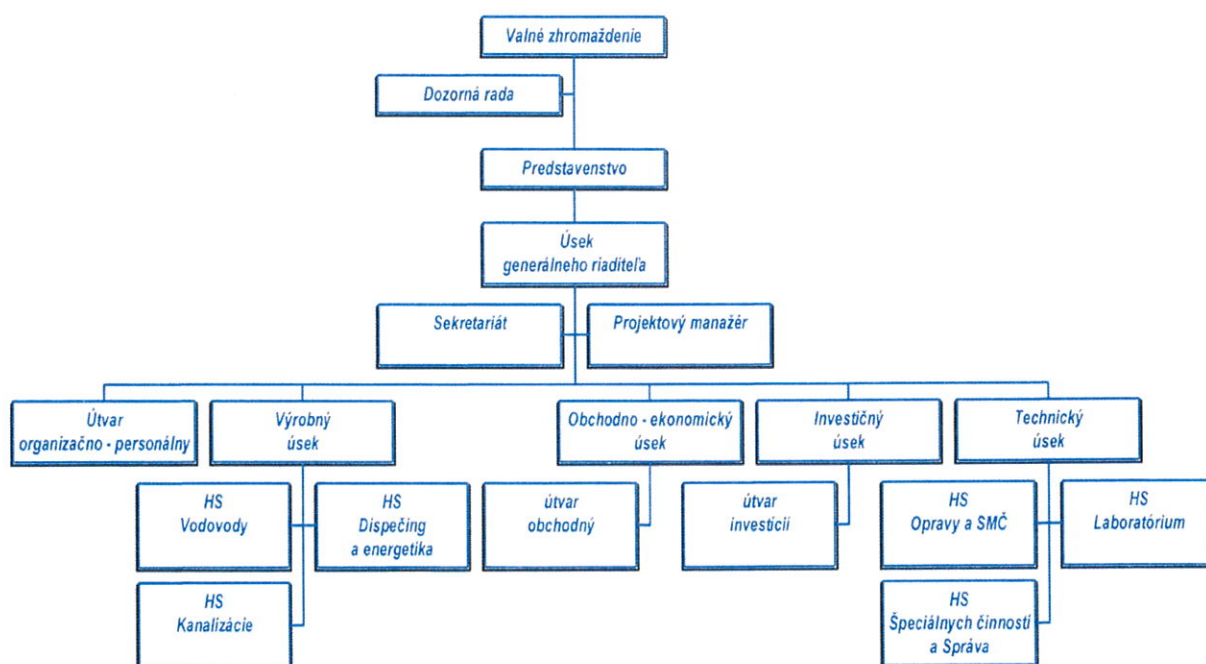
Valné zhromaždenie

Dozorná rada

Predstavenstvo

Úsek generálneho riaditeľa

Sekretariát

Projektový manažér

Útvar organizačno - personálny

Výrobný úsek

HS Vodovody

HS Dispečing a energetika

HS Kanalizácie

Obchodno - ekonomický úsek

útvar obchodný

Investičný úsek

útvar investícií

Technický úsek

HS Opravy a SMČ

HS Laboratórium

HS Špeciálnych činností a Správa